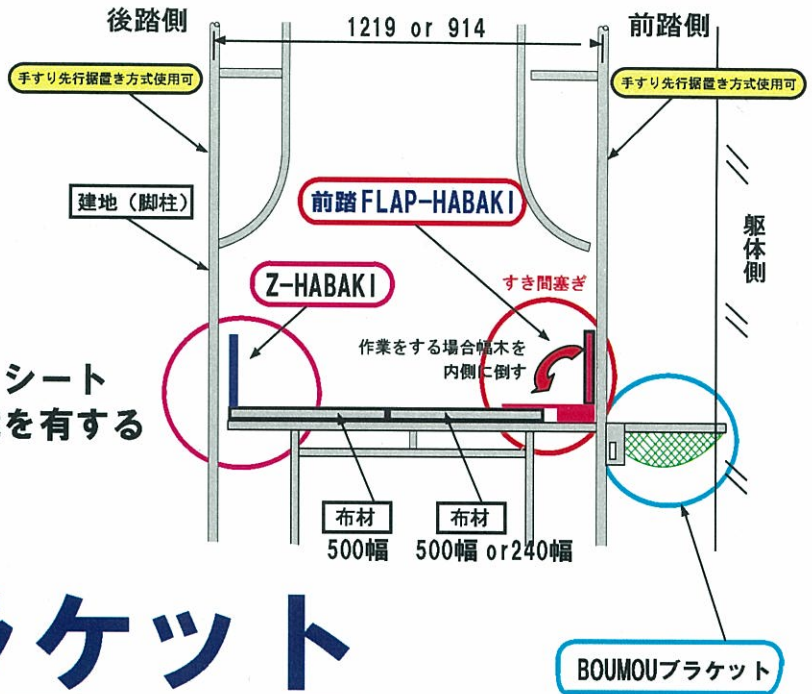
後踏側

1219 or 914

前踏側

手すり先行据置き方式使用可

手すり先行据置き方式使用可

建地（脚柱）

躯体側

前踏 FLAP-HABAKI

すき間塞ぎ

Z-HABAKI

作業をする場合幅木を内側に倒す

シート

を有する

布材
500幅

布材
500幅 or240幅

ケット

BOUMOUブラケット